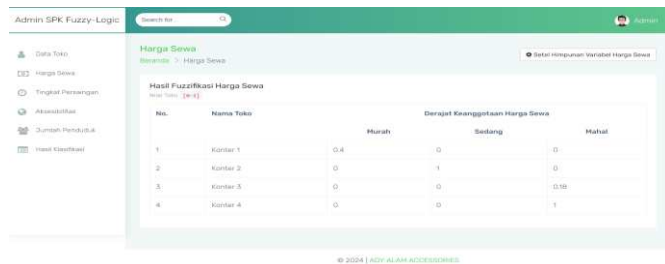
Admin SPK Fuzzy-Logic

Search for...

Admin

Data Toko

Harga Sewa

Tingkat Persaingan

Aksesibilitas

Jumlah Penduduk

Hasil Klasifikasi

Harga Sewa

Beranda > Harga Sewa

Setel Himpunan Variabel Harga Sewa

Hasil Fuzzifikasi Harga Sewa

Nilai Toko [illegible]

| No. | Nama Toko | Derajat Keanggotaan Harga Sewa | | |
|---|---|---|---|---|
| | | Murah | Sedang | Mahal |
| 1 | Konter 1 | 0.4 | 0 | 0 |
| 2 | Konter 2 | 0 | 1 | 0 |
| 3 | Konter 3 | 0 | 0 | 0.18 |
| 4 | Konter 4 | 0 | 0 | 1 |

© 2024 | ADY ALAM ACCESSORIES